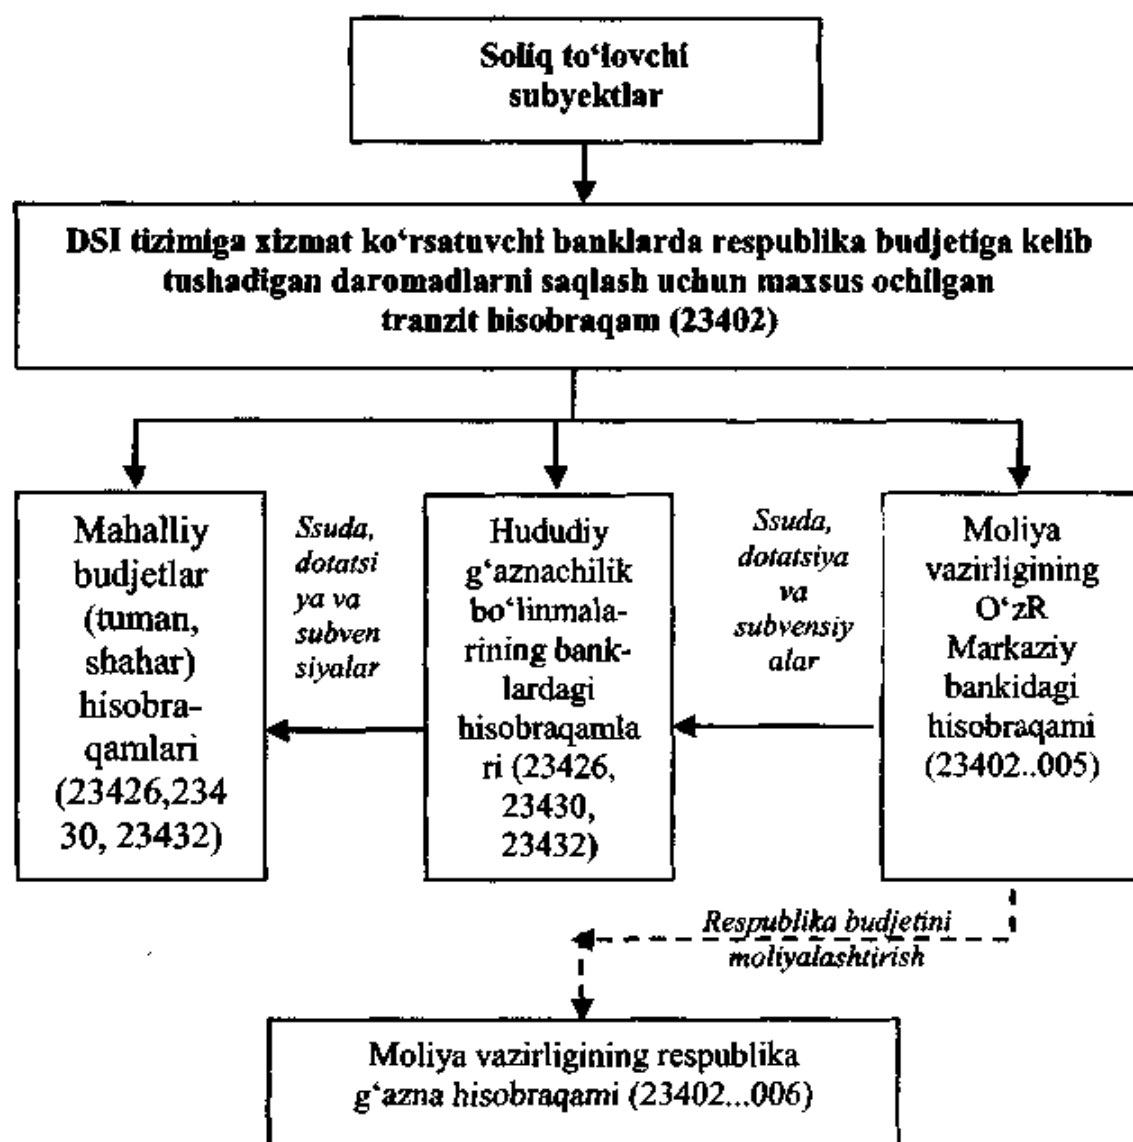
Soliq to'lovchi subyektlar

DSI tizimiga xizmat ko'rsatuvchi banklarda respublika budjetiga kelib tushadigan daromadlarni saqlash uchun maxsus ochilgan tranzit hisobraqam (23402)

Mahalliy budjetlar (tuman, shahar) hisobraqamlari (23426,23430, 23432)

Ssuda, dotatsiya va subvensiyalar

Hududiy g'aznachilik bo'linmalarining banklardagi hisobraqamlari (23426, 23430, 23432)

Ssuda, dotatsiya va subvensiyalar

Moliya vazirligining O'zR Markaziy bankidagi hisobraqami (23402..005)

Respublika budjetini moliyalashtirish

Moliya vazirligining respublika g'azna hisobraqami (23402...006)